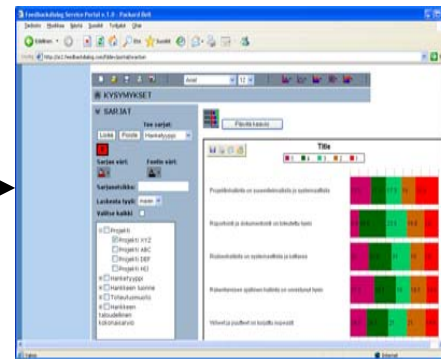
Feedbackdialog Service Portal v 1.0 - Packard Bell

Tiedosto Muokkaa Näytä Suosikit Työkalut Ohje

Osoite http://a1.feedbackdialog.com/

Arial 12

KYSYMYKSET

SARJAT

Tee sarjat:

Lisää Poista Hankintatyyppi

Sarjan väri: Fontin väri:

Sarjanotsikko:

Laskenta tyyli: mean

Valitse kaikki

Projekti

Projekti XYZ

Projekti ABC

Projekti DEF

Projekti HIJ

Hankintatyyppi

Hankkeen luonne

Toteutusmuoto

Hankkeen taloudellinen kokonaisarvio

Päivitä kaavio

Title

Projektiohjelmia on suunniteltu ja systemaattista

Raportointi ja dokumentointi on tehokasta työtä

Riskienhallinta on systemaattista ja kattavaa

Hankintojen ajoitus hallittu ja sovittavat työt

Valvonta ja tarkastukset on koettu riittäviksi

Valmis

Internet